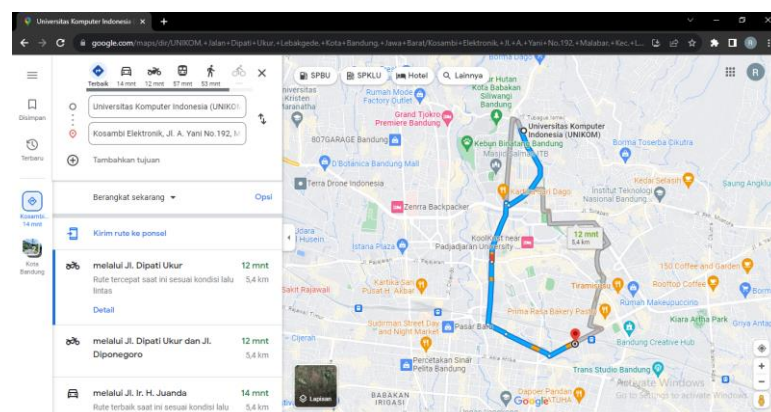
Universitas Komputer Indonesia ×  +

google.com/maps/dir/UNIKOM,+Jalan+Dipati+Ukur,+Lebakgede,+Kota+Bandung,+Jawa+Barat/Kosambi+Elektronik,+Jl.+A.+Yani+No.192,+Malabar,+Kec.+L...

Terbaik 14 mnt 12 mnt 57 mnt 53 mnt

Universitas Komputer Indonesia (UNIKOM

Kosambi Elektronik, Jl. A. Yani No.192, M

Tambahkan tujuan

Berangkat sekarang ▾

Opsi

Kirim rute ke ponsel

melalui Jl. Dipati Ukur
Rute tercepat saat ini sesuai kondisi lalu lintas
12 mnt
5,4 km
Detail

melalui Jl. Dipati Ukur dan Jl. Diponegoro
12 mnt
5,4 km

melalui Jl. Ir. H. Juanda
Rute terbaik saat ini sesuai kondisi lalu
14 mnt
5,4 km

Disimpan
Terbaru
Kosambi... 14 mnt
Kota Bandung

SPBU  SPKLU  Hotel  Lainnya

Rumah Mode Factory Outlet
Grand Tjokro Premiere Bandung
807GARAGE Bandung
D'Botanica Bandung Mall
Terra Drone Indonesia
Zenrra Backpacker
Universitas Komputer Indonesia (UNIKOM)
Kebun Binatang Bandung
Borma Toserba Cikutra
Kedai Selasih
Institut Teknologi Nasional Bandung
Saung Angklung
Kopi Kohlie near Padjadjaran University
12 mnt
5,4 km
Istana Plaza
Kartika Sari Pusat H. Akbar
Sakit Rajawali
Tiramisu
150 Coffee and Garden
Rooftop Coffee
Rumah Makeupcucino
Kiara Artha Park
Bandung Creative Hub
Trans Studio Bandung
Sudirman Street Day and Night Market
Pasar Baru
Percetakan Sinar Pelita Bandung
Dapoer Pandan
Kota Babakan Siliwangi Bandung
Cijerah
BABAKAN IRIGASI
Lapisan
Activate Windows
Go to Settings to activate Windows.
Google